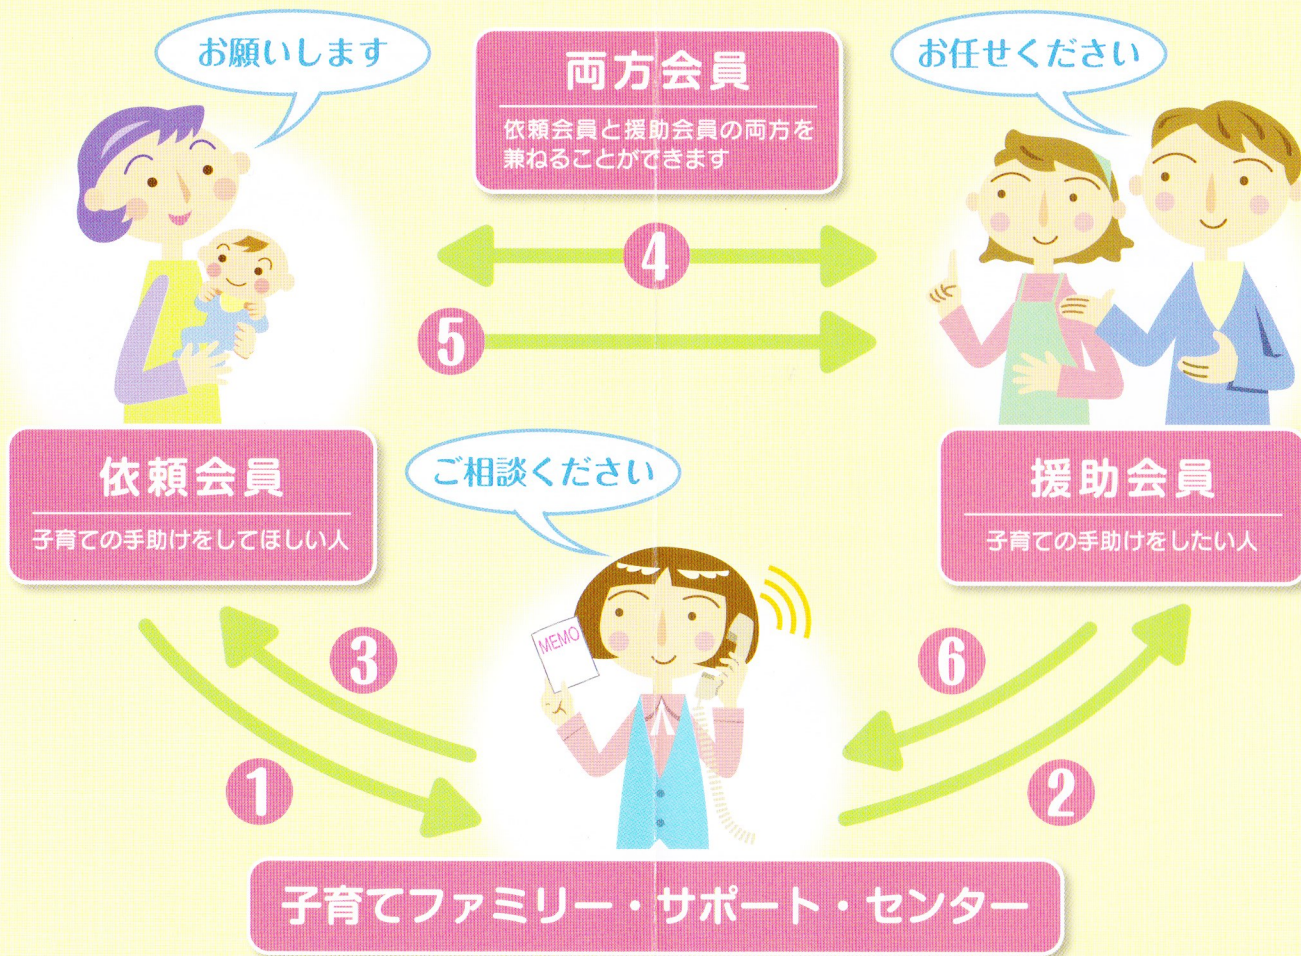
お願いします

両方会員

依頼会員と援助会員の両方を兼ねることができます

お任せください

4

5

依頼会員

子育ての手助けをしてほしい人

ご相談ください

援助会員

子育ての手助けをしたい人

MEMO

3

6

1

2

子育てファミリー・サポート・センター